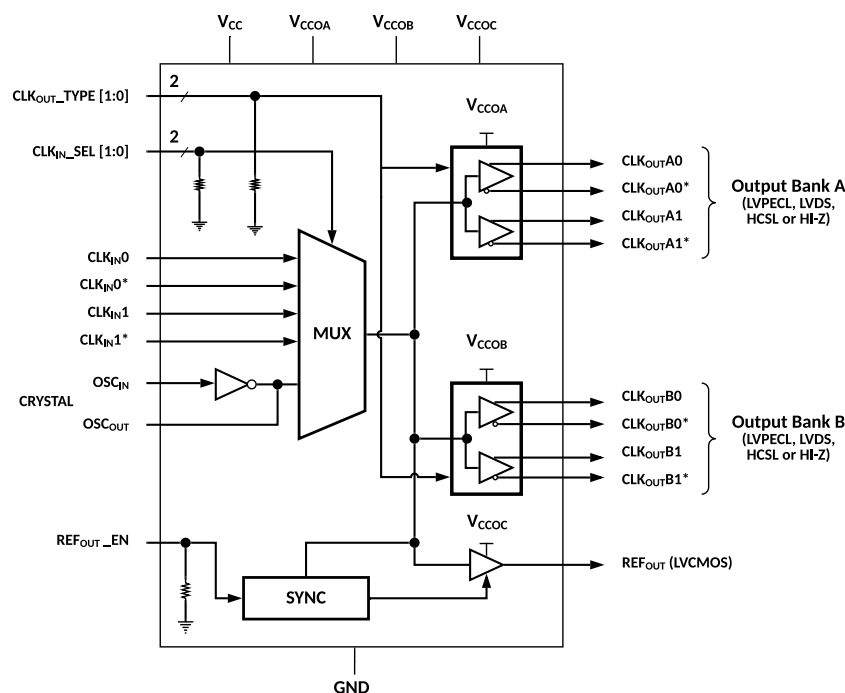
$V_{CC}$ $V_{CCOA}$ $V_{CCOB}$ $V_{CCOC}$

$CLK_{OUT}$_TYPE [1:0]
2

$CLK_{IN}$_SEL [1:0]
2

$V_{CCOA}$

$CLK_{OUT}A0$
$CLK_{OUT}A0^*$
$CLK_{OUT}A1$
$CLK_{OUT}A1^*$

Output Bank A
(LVPECL, LVDS, HCSL or HI-Z)

$CLK_{IN}0$
$CLK_{IN}0^*$
$CLK_{IN}1$
$CLK_{IN}1^*$

MUX

$V_{CCOB}$

CRYSTAL
$OSC_{IN}$
$OSC_{OUT}$

$CLK_{OUT}B0$
$CLK_{OUT}B0^*$
$CLK_{OUT}B1$
$CLK_{OUT}B1^*$

Output Bank B
(LVPECL, LVDS, HCSL or HI-Z)

$V_{CCOC}$

$REF_{OUT}$ _EN

$REF_{OUT}$ (LVCMOS)

SYNC

GND